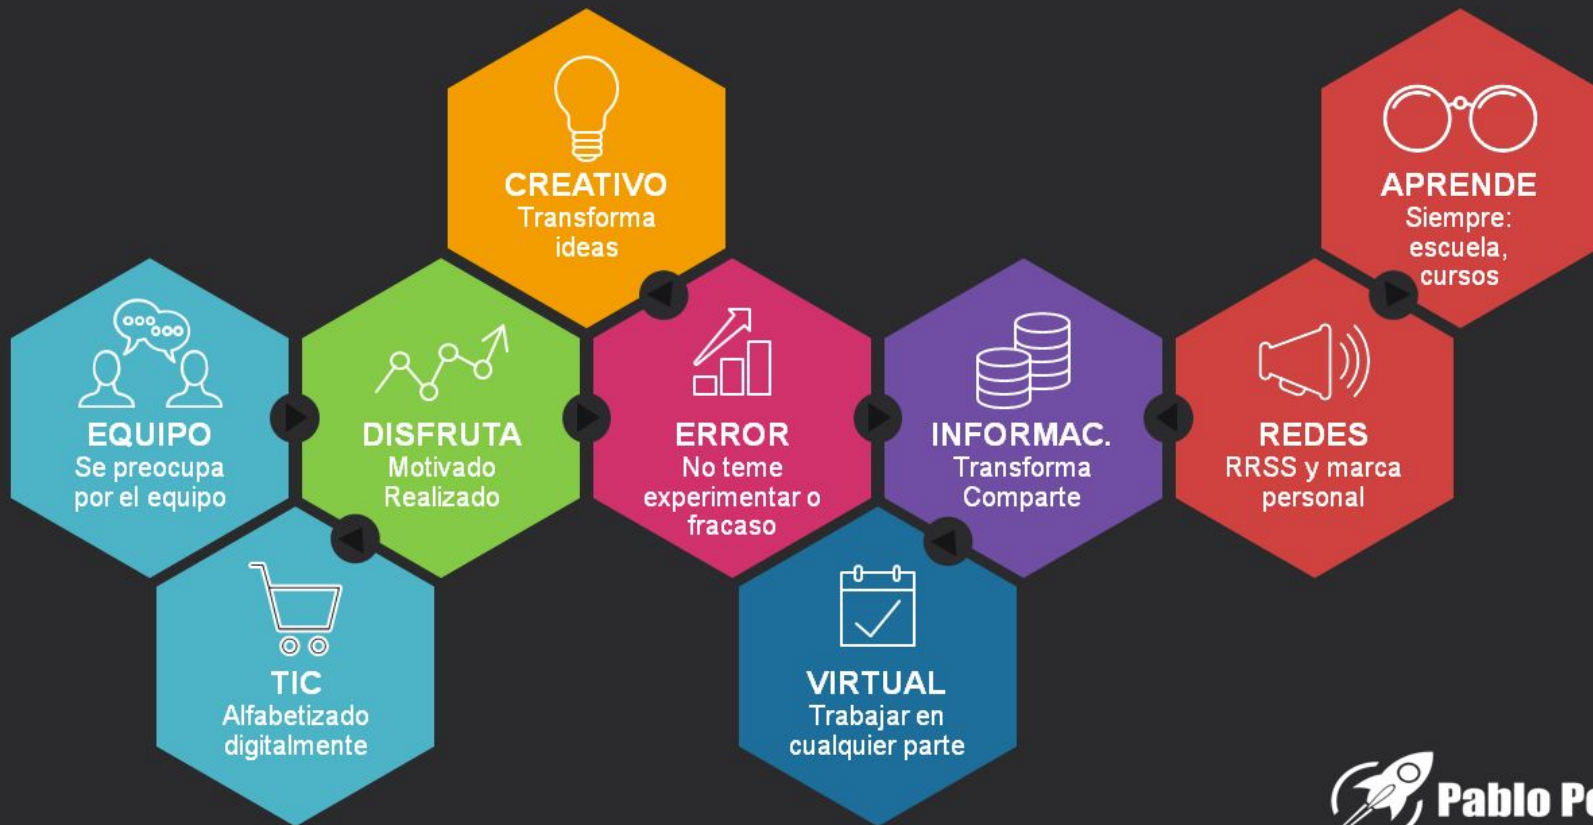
CREATIVO
Transforma ideas

APRENDE
Siempre: escuela, cursos

EQUIPO
Se preocupa por el equipo

DISFRUTA
Motivado Realizado

ERROR
No teme experimentar o fracaso

INFORMAC.
Transforma Comparte

REDES
RRSS y marca personal

TIC
Alfabetizado digitalmente

VIRTUAL
Trabajar en cualquier parte

Pablo P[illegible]